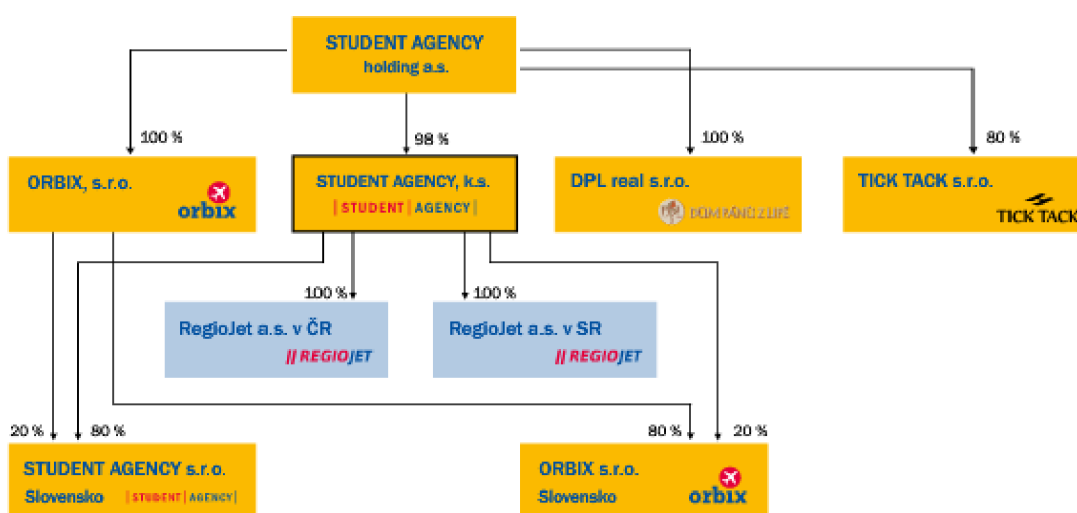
STUDENT AGENCY
holding a.s.

100 %

98 %

100 %

80 %

ORBIX, s.r.o.

orbix

STUDENT AGENCY, k.s.

| STUDENT | AGENCY |

DPL real s.r.o.

DŮM PÁNŮ Z LIPÉ

TICK TACK s.r.o.

TICK TACK

100 %

100 %

RegioJet a.s. v ČR

|| REGIOJET

RegioJet a.s. v SR

|| REGIOJET

20 %

80 %

80 %

20 %

STUDENT AGENCY s.r.o.
Slovensko

| STUDENT | AGENCY |

ORBIX s.r.o.
Slovensko

orbix